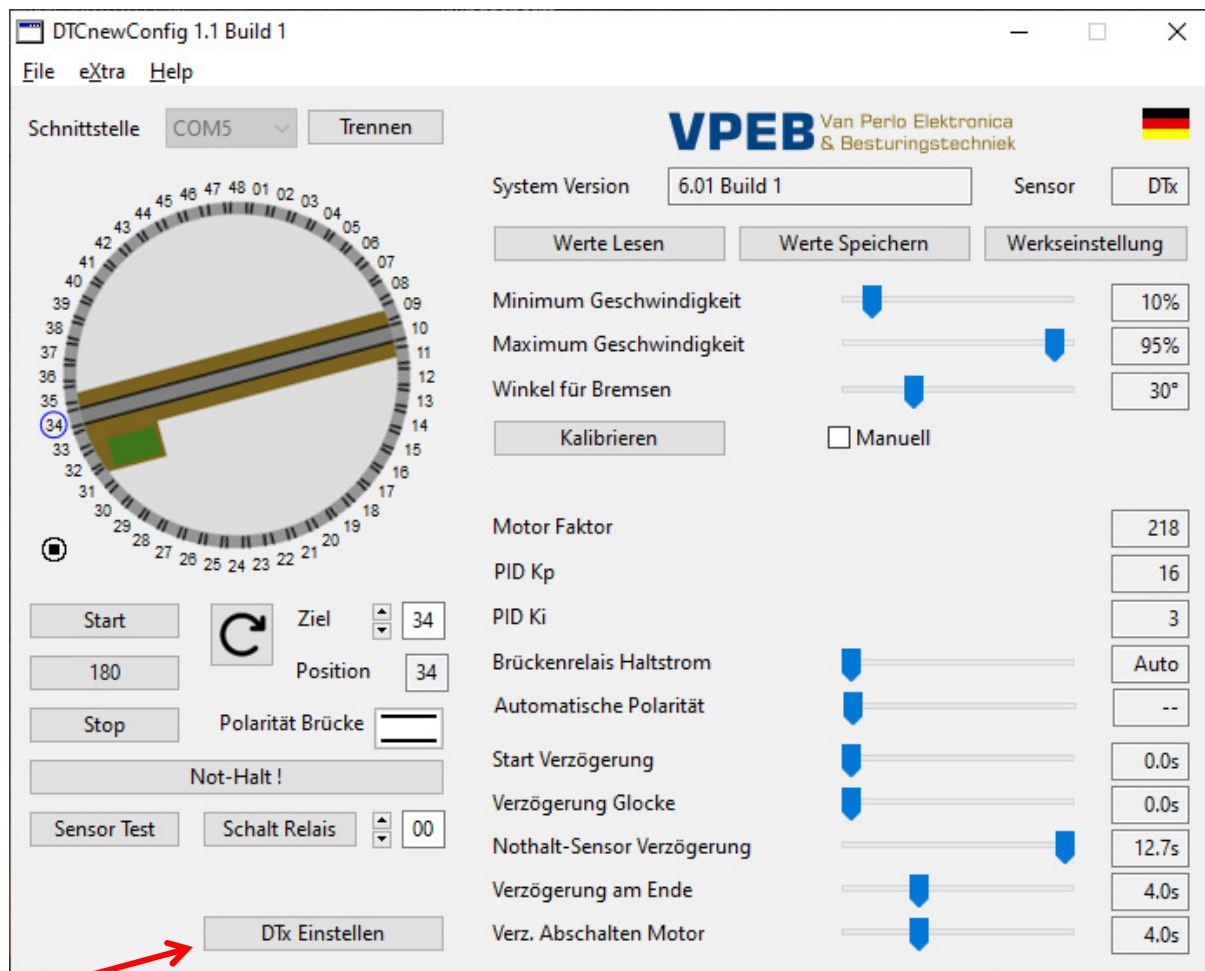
DTCnewConfig 1.1 Build 1

File eXtra Help

Schnittstelle COM5 Trennen

VPEB Van Perlo Elektronica & Besturingstechniek

System Version 6.01 Build 1 Sensor DTx

Werte Lesen Werte Speichern Werkseinstellung

46 47 48 01 02 03 04 05 06 07 08 09 10 11 12 13 14 15 16 17 18 19 20 21 22 23 24 25 26 27 28 29 30 31 32 33 34 35 36 37 38 39 40 41 42 43 44 45

Minimum Geschwindigkeit 10%

Maximum Geschwindigkeit 95%

Winkel für Bremsen 30°

Kalibrieren Manuell

Motor Faktor 218

PID Kp 16

PID Ki 3

Start

180

Stop

Ziel 34

Position 34

Polarität Brücke

Not-Halt !

Sensor Test Schalt Relais 00

DTx Einstellen

Brückenrelais Haltstrom Auto

Automatische Polarität --

Start Verzögerung 0.0s

Verzögerung Glocke 0.0s

Nothalt-Sensor Verzögerung 12.7s

Verzögerung am Ende 4.0s

Verz. Abschalten Motor 4.0s